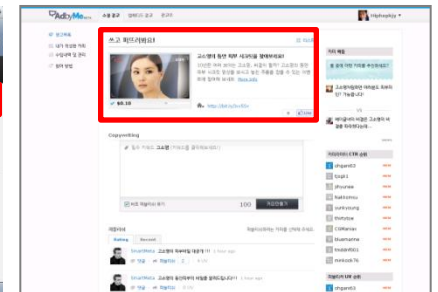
AdbyMe beta

소셜 광고 | 캠페인 광고 | 관리자

Hiphophiy

쓰고 퍼뜨려봐요!

고소영의 동안 피부 시크릿을 공개하세요!

$0.10

Copywriting

100

레퍼러스

Rating | Recent

SmartReks

SmartReks

이달의 CTR 순위

chgard03

fjopl1

jhounke

Nakkomsu

sunkveung

thvhytse

CSMarian

bluemarina

likeit0806

mmlook76

chgard01